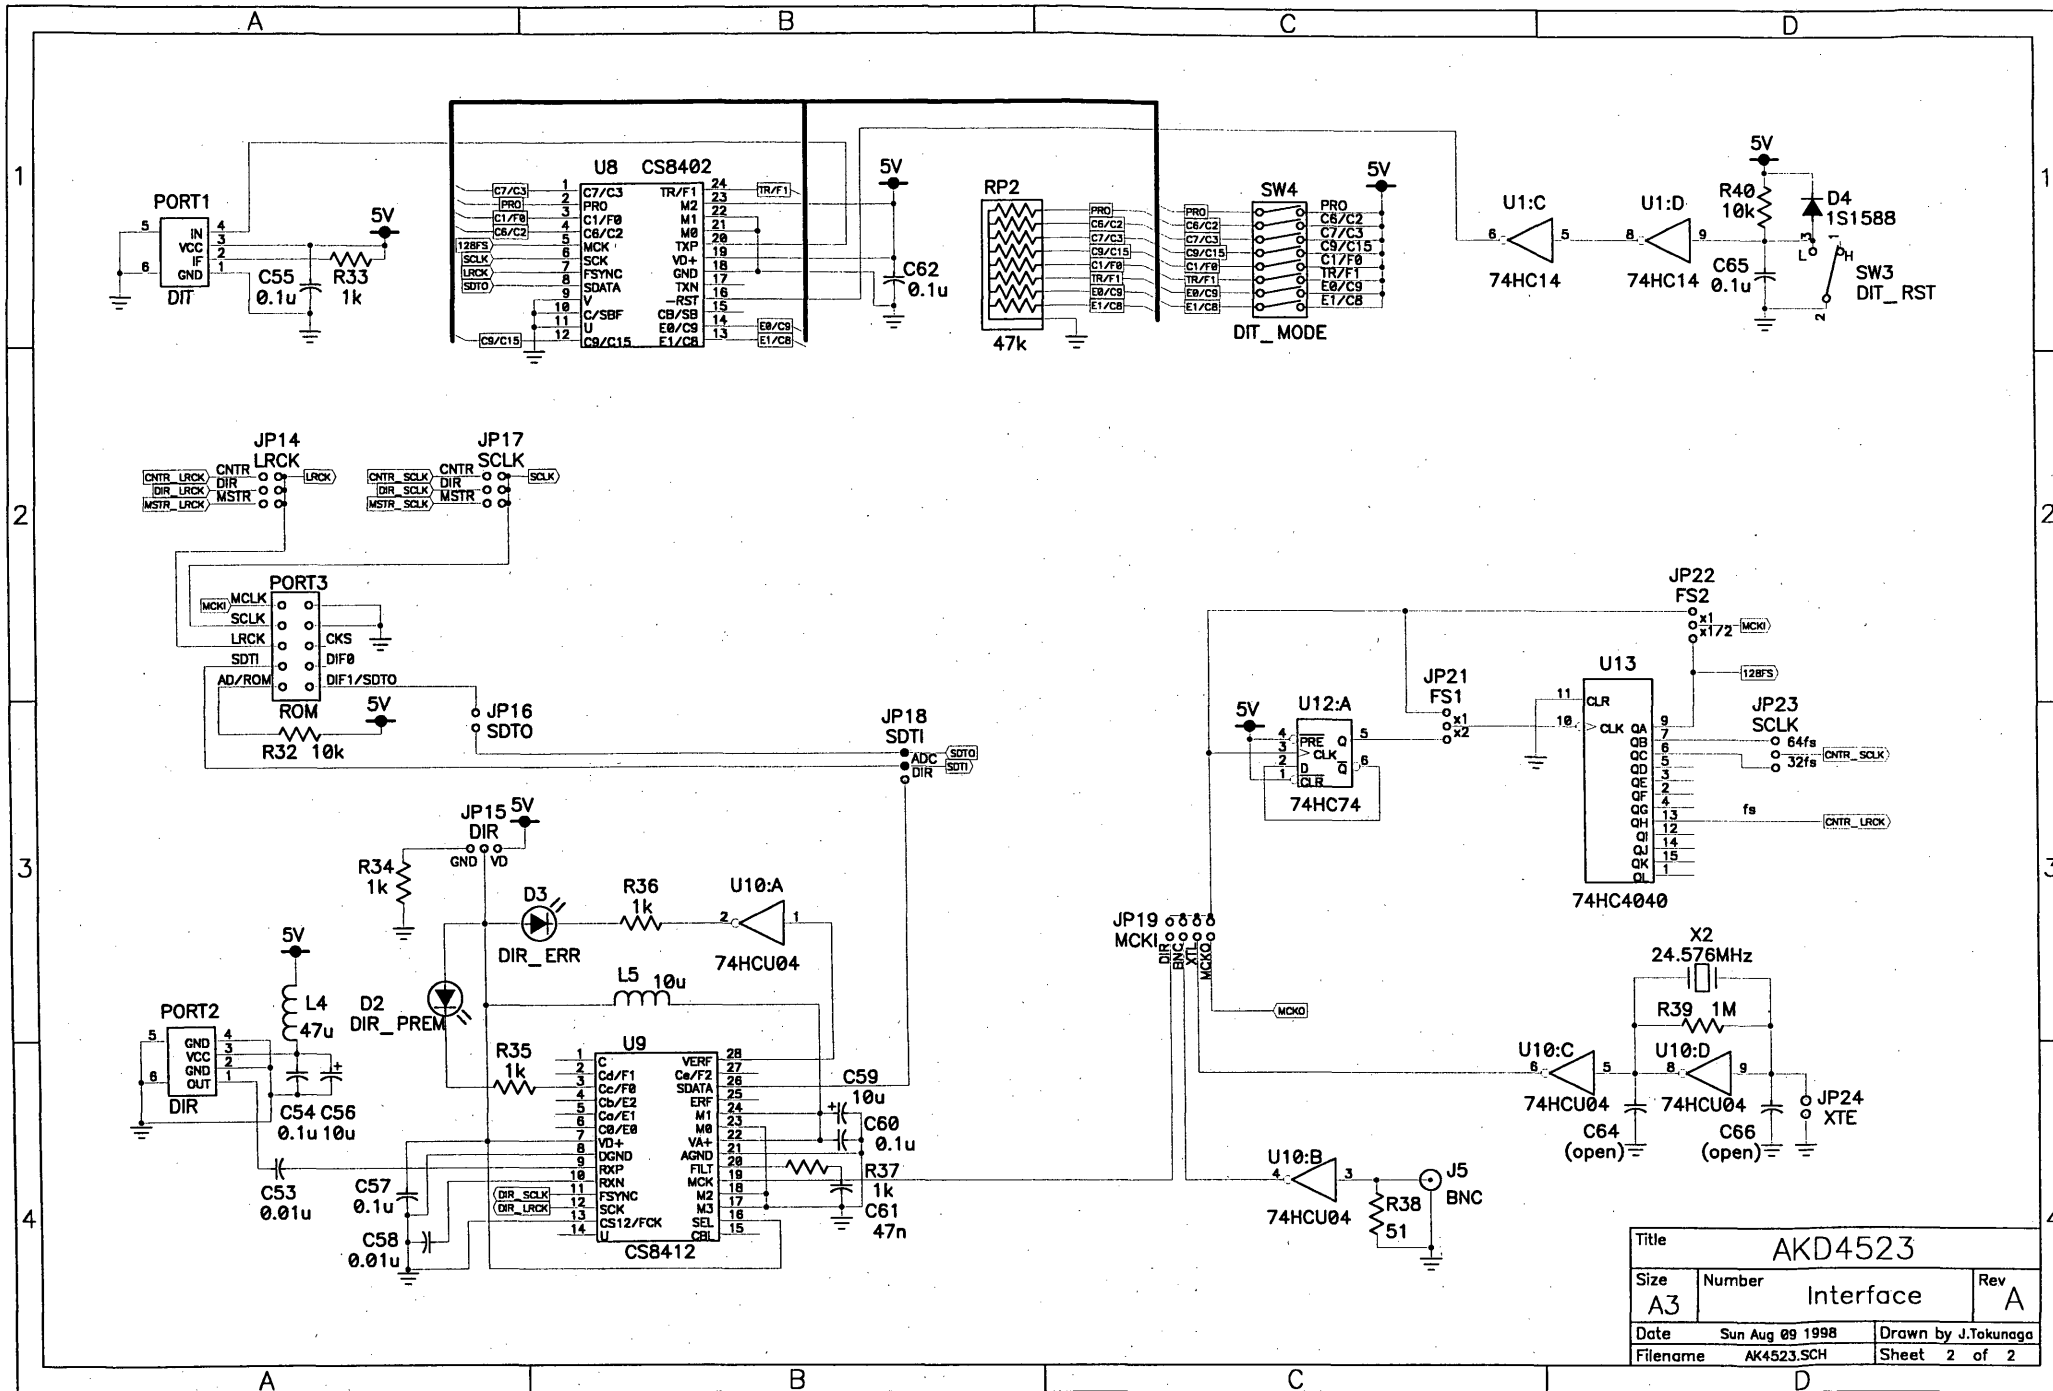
A B C D

1

PORT1
5 IN 4
VCC 3
6 IF 2
GND 1
DIT
C55 0.1u
R33 1k
5V

U8 CS8402
C7/C3 1 C7/C3 TR/F1 24 TR/F1
PRO 2 PRO M2 23
C1/F0 3 C1/F0 M1 22
C6/C2 4 C6/C2 M0 21
128FS 5 MCK TXP 20
SCLK 6 SCK VD+ 19
LRCK 7 FSYNC GND 18
SDTO 8 SDATA TXN 17
9 V -RST 16
10 C/SBF CB/SB 15
11 U E0/C9 14 E0/C9
C9/C15 12 C9/C15 E1/C8 13 E1/C8

5V
C62 0.1u

RP2
PRO
C6/C2
C7/C3
C9/C15
C1/F0
TR/F1
E0/C9
E1/C8
47k

SW4
PRO
C6/C2
C7/C3
C9/C15
C1/F0
TR/F1
E0/C9
E1/C8
PRO
C6/C2
C7/C3
C9/C15
C1/F0
TR/F1
E0/C9
E1/C8
5V
DIT_MODE

U1:C 6 5 74HC14
U1:D 8 9 74HC14
5V
R40 10k
D4 1S1588
C65 0.1u
L H
SW3 DIT_RST

2

JP14 LRCK
CNTR_LRCK CNTR
DIR_LRCK DIR
MSTR_LRCK MSTR
LRCK

JP17 SCLK
CNTR_SCLK CNTR
DIR_SCLK DIR
MSTR_SCLK MSTR
SCLK

PORT3
MCKI MCLK
SCLK
LRCK CKS
SDTI DIF0
AD/ROM DIF1/SDTO
ROM
5V
R32 10k
JP16 SDTO
JP18 SDTI
ADC SDTO
DIR SDTI

JP22 FS2
x1
x1/2 MCKI
128FS
U13
11 CLR
10 CLK QA 9
QB 7
QC 6
QD 5
QE 3
QF 2
QG 4
QH 13
QI 12
QJ 14
QK 15
QL 1
74HC4040
JP23 SCLK
64fs
32fs CNTR_SCLK
fs CNTR_LRCK

JP21 FS1
x1
x2

5V
U12:A
4 PRE
3 CLK Q 5
2 D Q 6
1 CLR
74HC74

3

JP15 DIR 5V
GND VD
R34 1k
D3 DIR_ERR
R36 1k
U10:A 2 1 74HCU04
L5 10u
D2 DIR_PREM

PORT2
5 GND 4
VCC 3
6 GND 2
OUT 1
DIR
5V
L4 47u
C54 0.1u
C56 10u

JP19 MCKI
DIR BNC XTL MCKO
MCKO

X2 24.576MHz
R39 1M
U10:C 6 5 74HCU04
U10:D 8 9 74HCU04
C64 (open)
C66 (open)
JP24 XTE

4

R35 1k
U9
1 C VERF 28
2 Cd/F1 Ce/F2 27
3 Cc/F0 SDATA 26
4 Cb/E2 ERF 25
5 Ca/E1 M1 24
6 C0/E0 M0 23
7 VD+ VA+ 22
8 DGND AGND 21
9 RXP FILT 20
10 RXN MCK 19
11 FSYNC M2 18
DIR_SCLK 12 SCK M3 17
DIR_LRCK 13 CS12/FCK SEL 16
14 U CBL 15
CS8412

C59 10u
C60 0.1u
R37 1k
C61 47n
C53 0.01u
C57 0.1u
C58 0.01u

U10:B 4 3 74HCU04
R38 51
J5 BNC

Title AKD4523
Size A3
Number Interface
Rev A
Date Sun Aug 09 1998
Drawn by J.Tokunaga
Filename AK4523.SCH
Sheet 2 of 2

A B C D